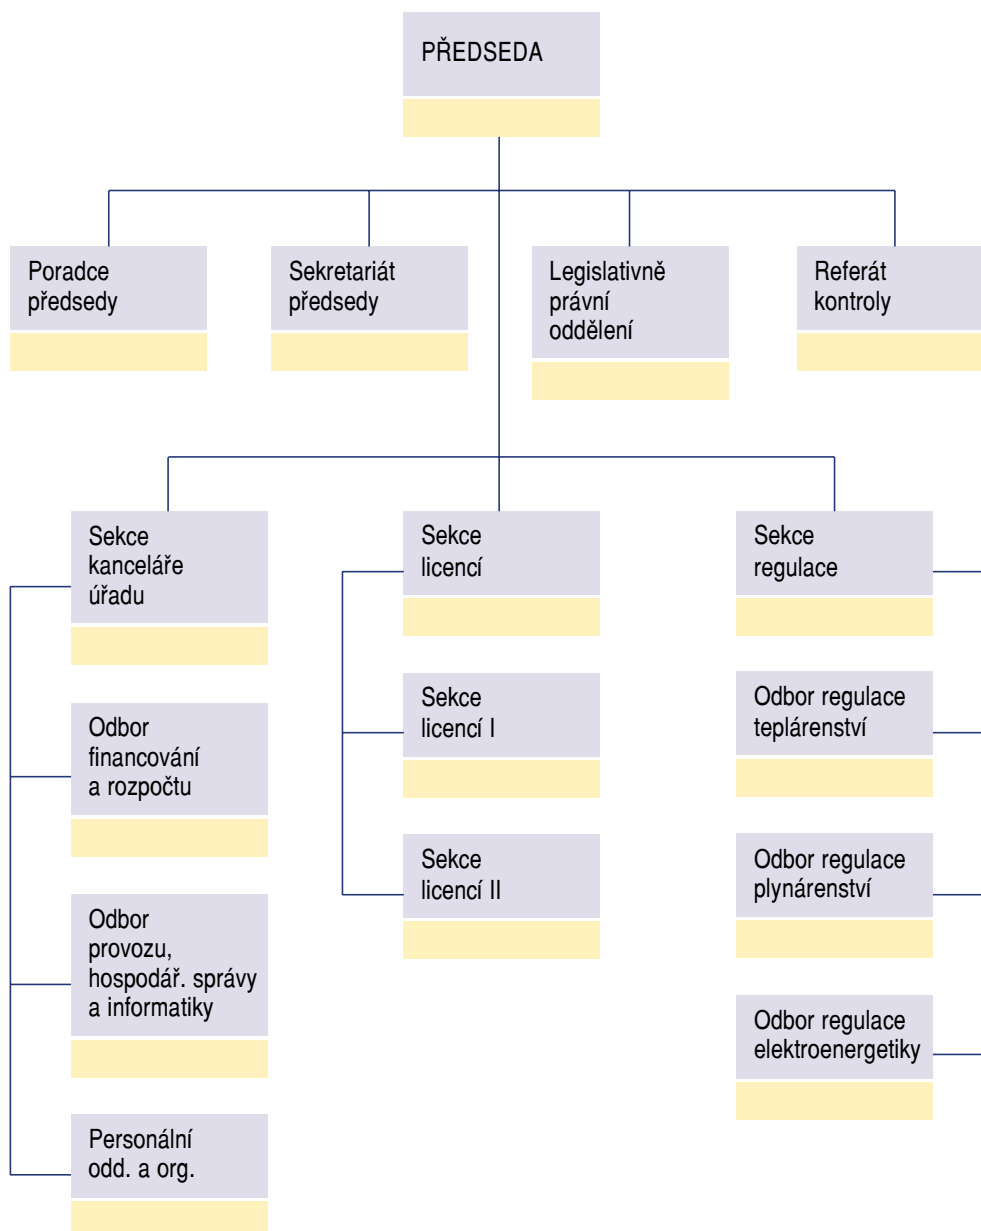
PŘEDSEDA

Poradce předsedy

Sekretariát předsedy

Legislativně právní oddělení

Referát kontroly

Sekce kanceláře úřadu

Odbor financování a rozpočtu

Odbor provozu, hospodář. správy a informatiky

Personální odd. a org.

Sekce licencí

Sekce licencí I

Sekce licencí II

Sekce regulace

Odbor regulace teplárenství

Odbor regulace plynárenství

Odbor regulace elektroenergetiky